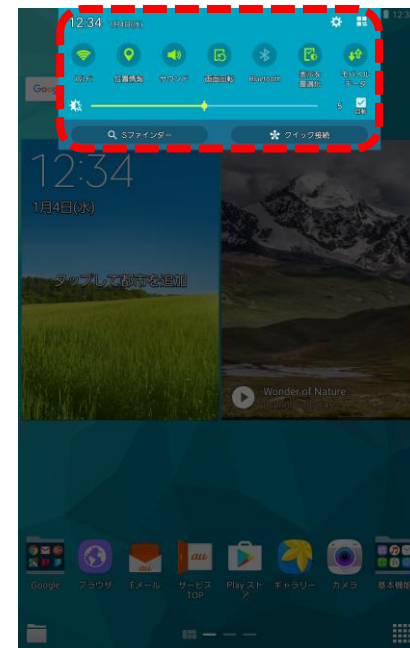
12:34 1月4日(水)

Wi-Fi 位置情報 サウンド 画面回転 Bluetooth 表示を最適化 モバイルデータ

5 自動

Sファインダー クイック接続

Goog

12:34

1月4日(水)

タップして都市を追加

Wonder of Nature

Google ブラウザ Eメール au サービスTOP Playストア ギャラリー カメラ 基本機能

12:3